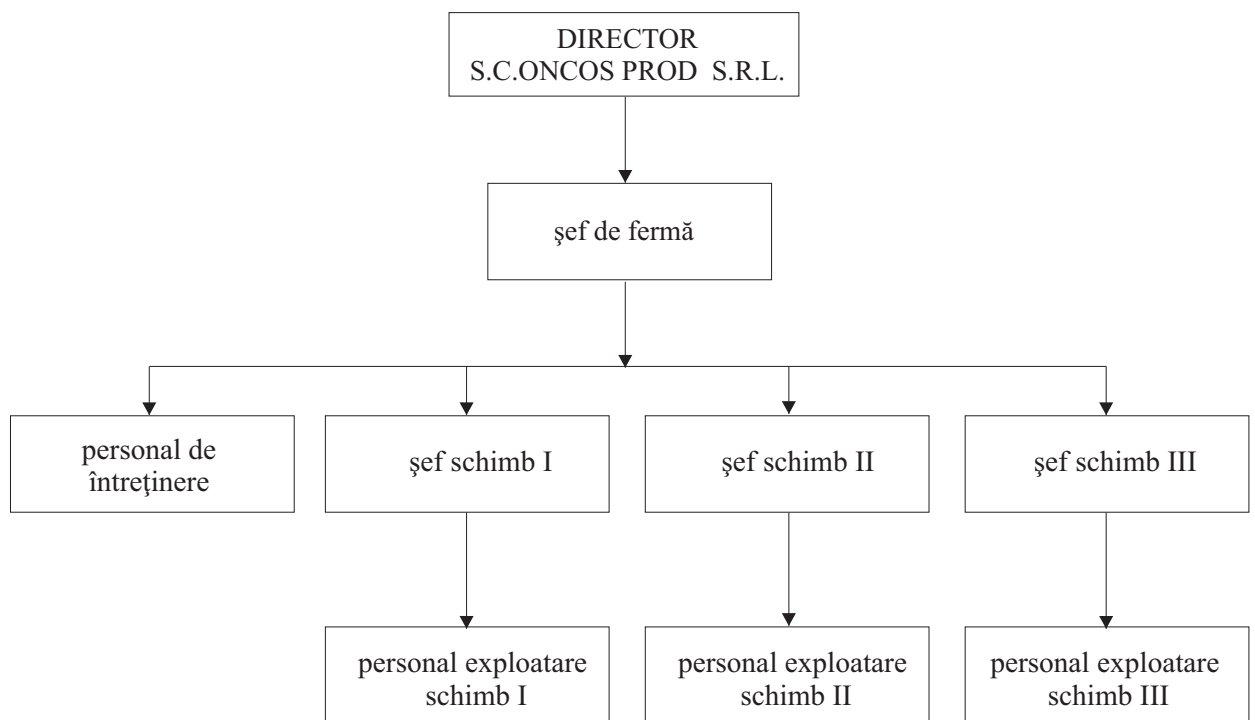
DIRECTOR
S.C.ONCOS PROD S.R.L.

şef de fermă

personal de întreţinere

şef schimb I

şef schimb II

şef schimb III

personal exploatare schimb I

personal exploatare schimb II

personal exploatare schimb III